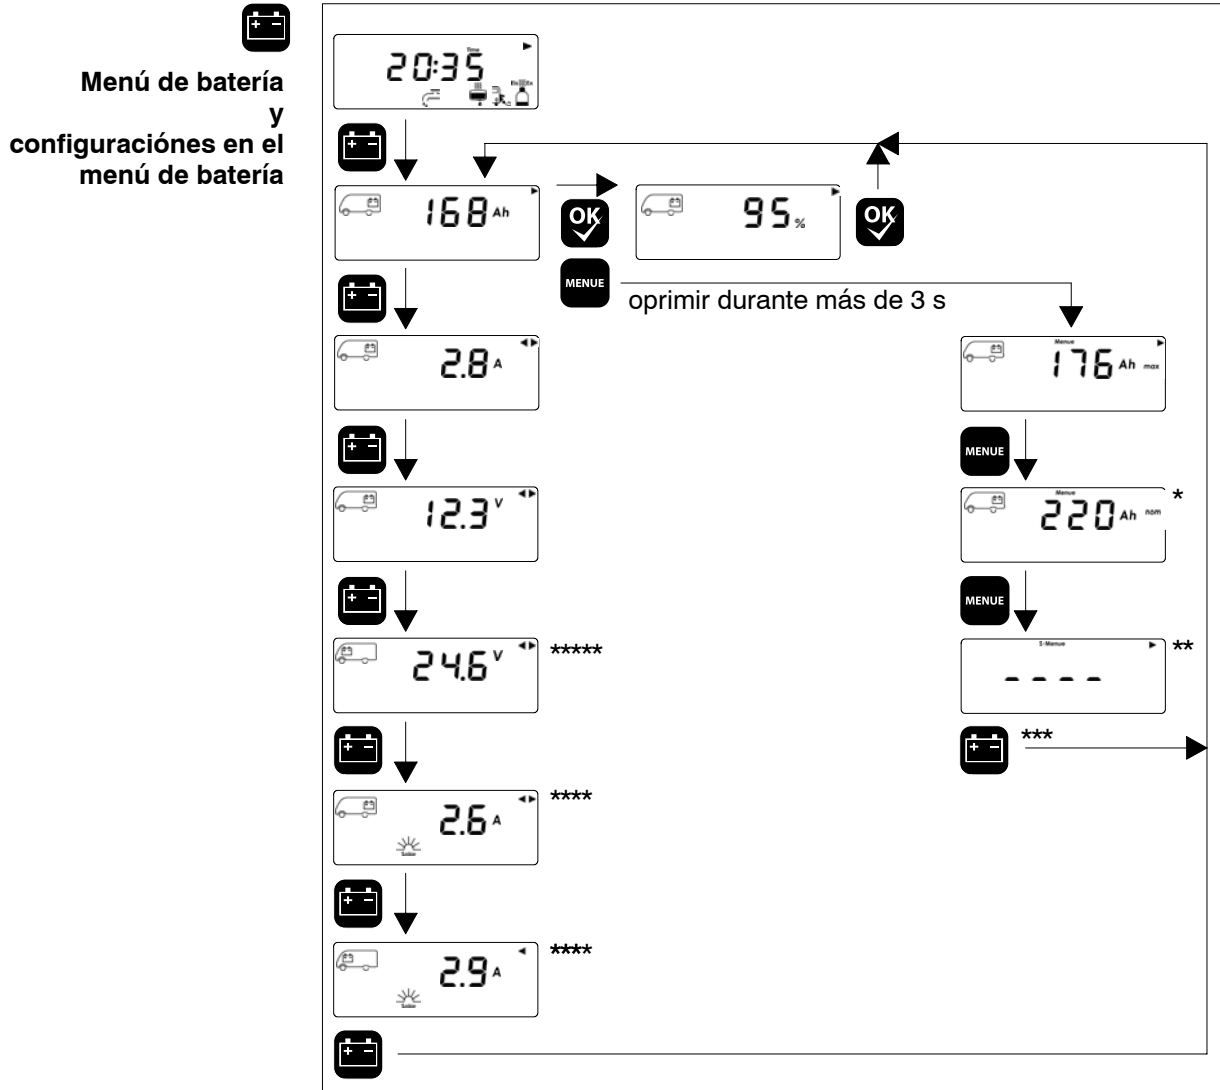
Menú de batería y configuraciónes en el menú de batería

20:35 Time

168 Ah

OK

95 %

OK

MENUE

oprimir durante más de 3 s

2.8 A

Menue 176 Ah max

MENUE

12.3 V

Menue 220 Ah nom *

MENUE

24.6 V *****

S-Menue ---- **

***

2.6 A ****

Solar

2.9 A ****

Solar